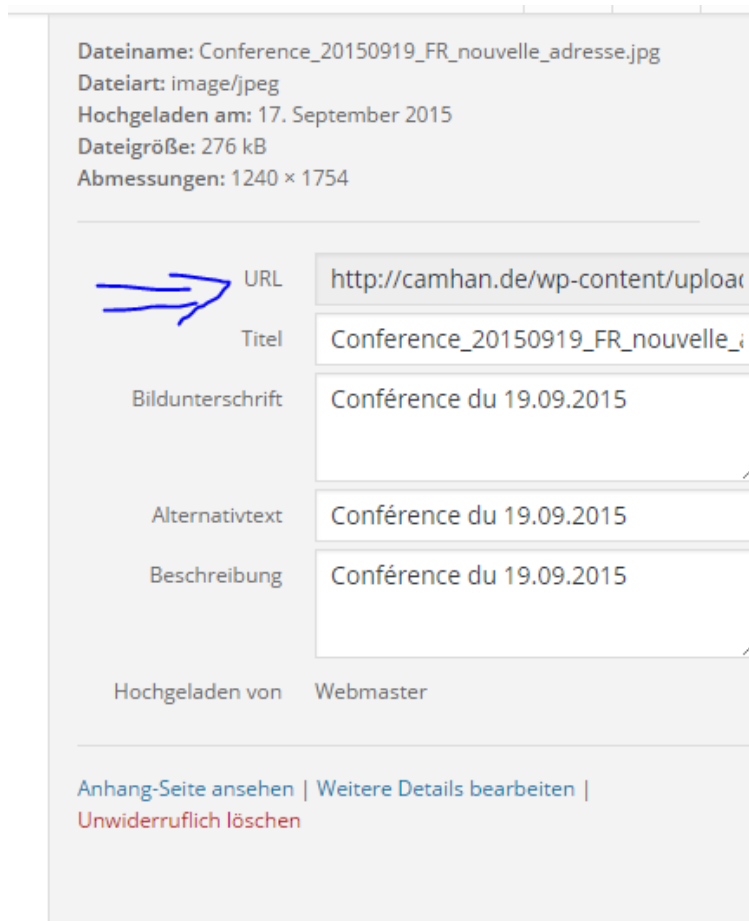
**Dateiname:** Conference_20150919_FR_nouvelle_adresse.jpg
**Dateiart:** image/jpeg
**Hochgeladen am:** 17. September 2015
**Dateigröße:** 276 kB
**Abmessungen:** 1240 × 1754

URL http://camhan.de/wp-content/uploa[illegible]

Titel Conference_20150919_FR_nouvelle_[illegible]

Bildunterschrift Conférence du 19.09.2015

Alternativtext Conférence du 19.09.2015

Beschreibung Conférence du 19.09.2015

Hochgeladen von Webmaster

Anhang-Seite ansehen | Weitere Details bearbeiten | Unwiderruflich löschen